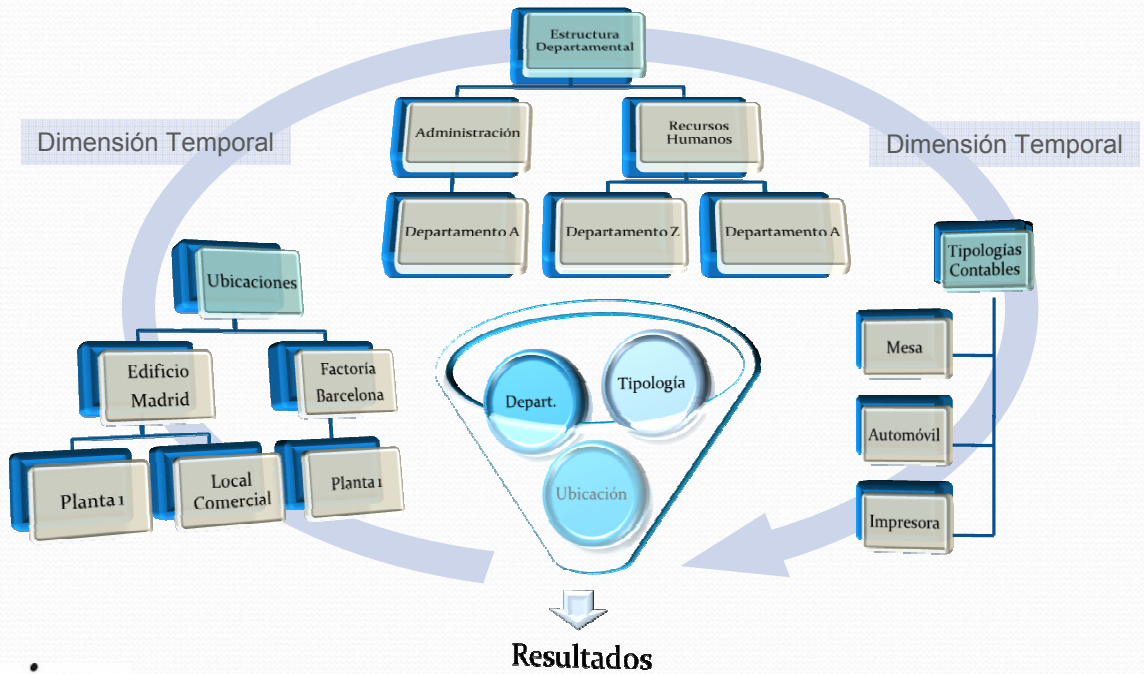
Estructura Departamental

Administración

Recursos Humanos

Departamento A

Departamento Z

Departamento A

Dimensión Temporal

Dimensión Temporal

Ubicaciones

Edificio Madrid

Factoría Barcelona

Planta 1

Local Comercial

Planta 1

Tipologías Contables

Mesa

Automóvil

Impresora

Depart.

Tipología

Ubicación

Resultados